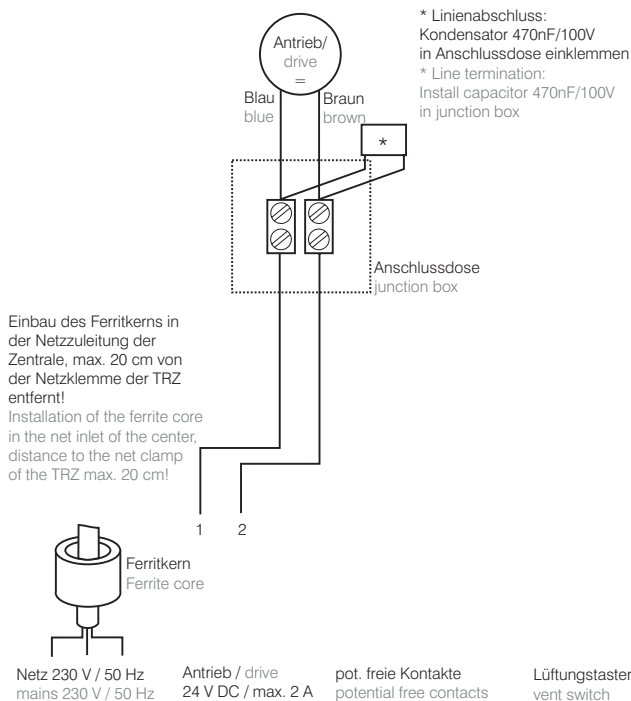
* Linienabschluss: Kondensator 470nF/100V in Anschlussdose einklemmen
* Line termination: Install capacitor 470nF/100V in junction box

Antrieb/ drive =

Blau blue

Braun brown

*

Anschlussdose junction box

Einbau des Ferritkerns in der Netzzuleitung der Zentrale, max. 20 cm von der Netzklemme der TRZ entfernt!
Installation of the ferrite core in the net inlet of the center, distance to the net clamp of the TRZ max. 20 cm!

1 2

Ferritkern Ferrite core

Netz 230 V / 50 Hz mains 230 V / 50 Hz

Antrieb / drive 24 V DC / max. 2 A

pot. freie Kontakte potential free contacts

Lüftungstaster vent switch